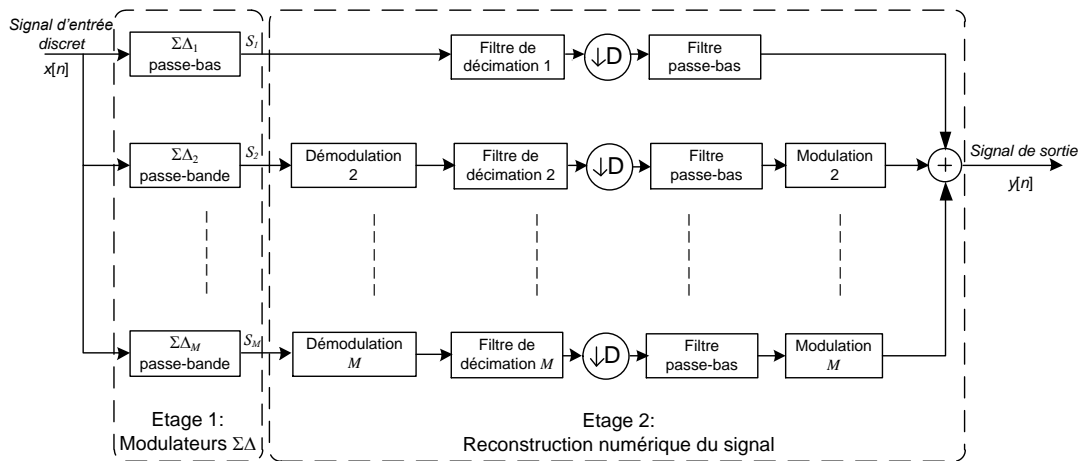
Signal d'entrée discret
$x[n]$

$\Sigma\Delta_1$ passe-bas
$S_1$
Filtre de décimation 1
$\downarrow D$
Filtre passe-bas

$\Sigma\Delta_2$ passe-bande
$S_2$
Démodulation 2
Filtre de décimation 2
$\downarrow D$
Filtre passe-bas
Modulation 2

+
Signal de sortie
$y[n]$

$\Sigma\Delta_M$ passe-bande
$S_M$
Démodulation $M$
Filtre de décimation $M$
$\downarrow D$
Filtre passe-bas
Modulation $M$

Etage 1:
Modulateurs $\Sigma\Delta$

Etage 2:
Reconstruction numérique du signal